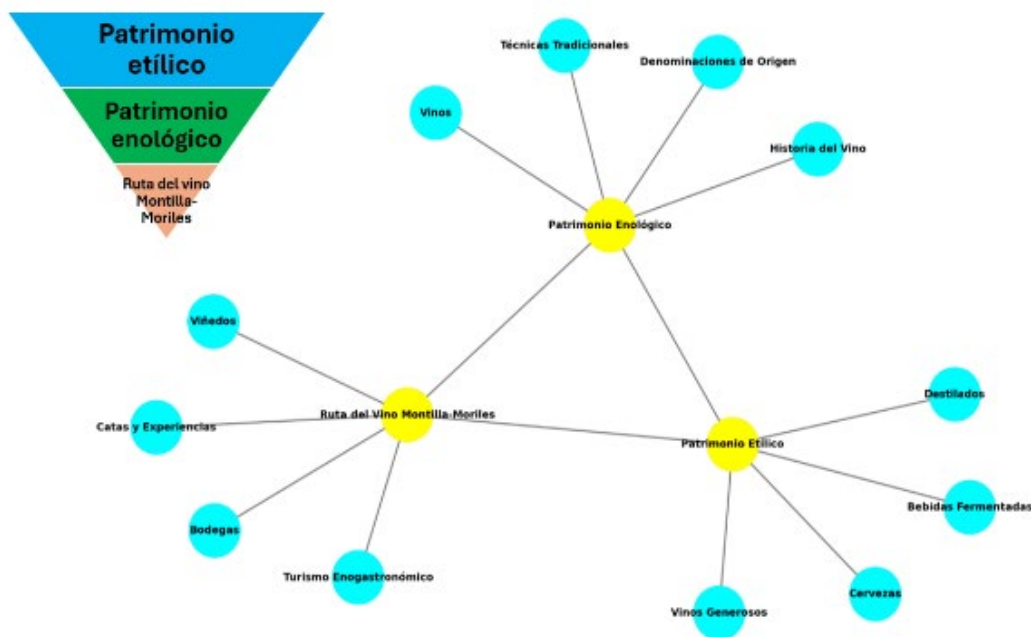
Patrimonio etílico

Patrimonio enológico

Ruta del vino Montilla-Moriles

Técnicas Tradicionales

Denominaciones de Origen

Vinos

Historia del Vino

Patrimonio Enológico

Viñedos

Catas y Experiencias

Ruta del Vino Montilla-Moriles

Patrimonio Etílico

Destilados

Bodegas

Bebidas Fermentadas

Turismo Enogastronómico

Cervezas

Vinos Generosos